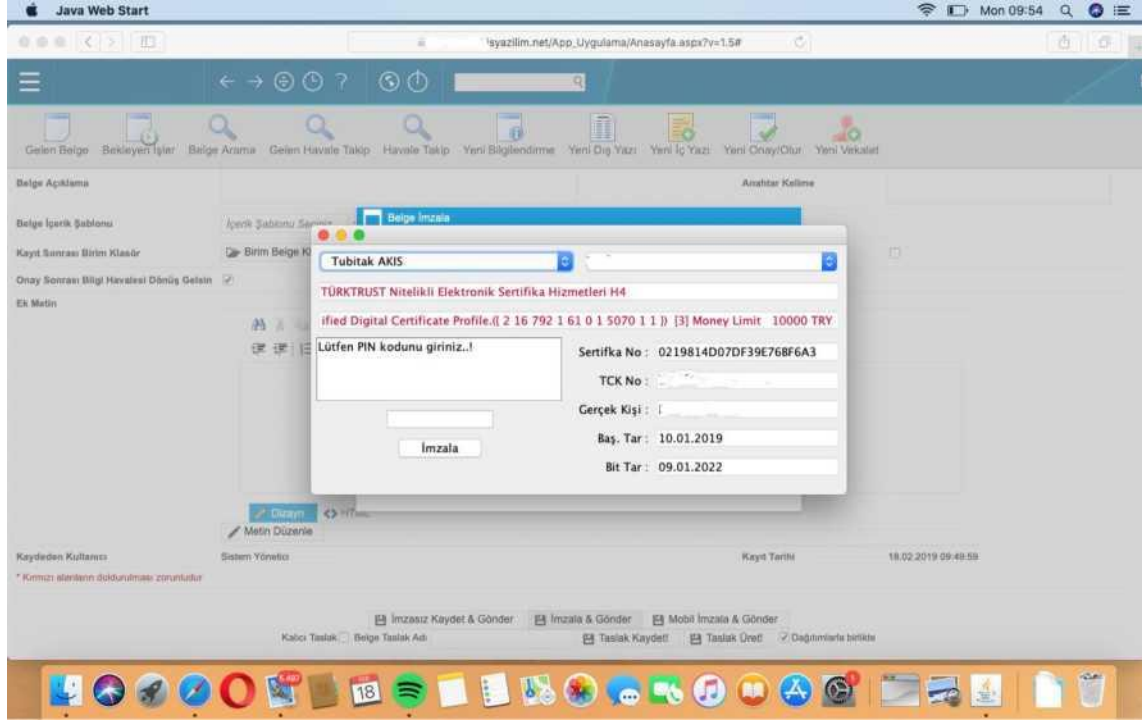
Java Web Start

Mon 09:54

'syazilim.net/App_Uygulama/Anasayfa.aspx?v=1.5#

Gelen Belge Bekleyen İşler Belge Arama Gelen Havale Takip Havale Takip Yeni Bilgilendirme Yeni Dış Yazı Yeni İç Yazı Yeni Onay/Olur Yeni Vekalet

Belge Açıklama

Anahtar Kelime

Belge İçerik Şablonu

İçerik Şablonu Seçiniz

Kayıt Sonrası Birim Klasör

Birim Belge K

Onay Sonrası Bilgi Havalesi Dönüş Gelsin

Ek Metin

Belge İmzala

Tubitak AKIS

TÜRKTRUST Nitelikli Elektronik Sertifika Hizmetleri H4

ified Digital Certificate Profile.( 2 16 792 1 61 0 1 5070 1 1 )) [3] Money Limit 10000 TRY

Lütfen PIN kodunu giriniz..!

Sertifka No : 0219814D07DF39E768F6A3

TCK No :

Gerçek Kişi :

Baş. Tar : 10.01.2019

Bit Tar : 09.01.2022

İmzala

Dizayn HTML

Metin Düzenle

Kaydeden Kullanıcı

Sistem Yöneticisi

Kayıt Tarihi

18.02.2019 09:49:59

* Kırmızı alanların doldurulması zorunludur

İmzasız Kaydet & Gönder İmzala & Gönder Mobil İmzala & Gönder

Kalıcı Taslak Belge Taslak Adı

Taslak Kaydet! Taslak Üret! Dağıtımlarla birlikte

18